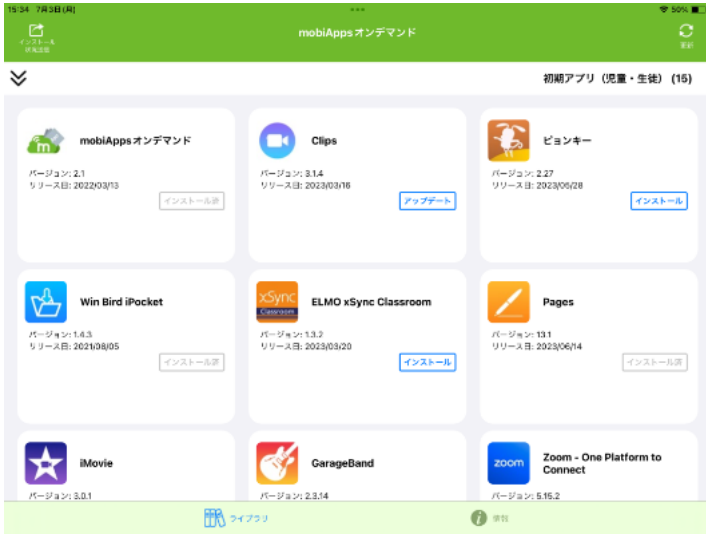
15:34 7月3日(月)
50%

インストール
状況記録

mobiAppsオンデマンド

更新

初期アプリ（児童・生徒） (15)

m
mobiAppsオンデマンド
バージョン: 2.1
リリース日: 2022/03/13
インストール済

Clips
バージョン: 3.1.4
リリース日: 2023/03/16
アップデート

ピョンキー
バージョン: 2.27
リリース日: 2023/06/28
インストール

Win Bird iPocket
バージョン: 1.4.3
リリース日: 2021/08/05
インストール済

xSync
Classroom
ELMO xSync Classroom
バージョン: 1.3.2
リリース日: 2023/03/20
インストール

Pages
バージョン: 13.1
リリース日: 2023/06/14
インストール済

iMovie
バージョン: 3.0.1

GarageBand
バージョン: 2.3.14

zoom
Zoom - One Platform to Connect
バージョン: 5.15.2

ライブラリ

情報